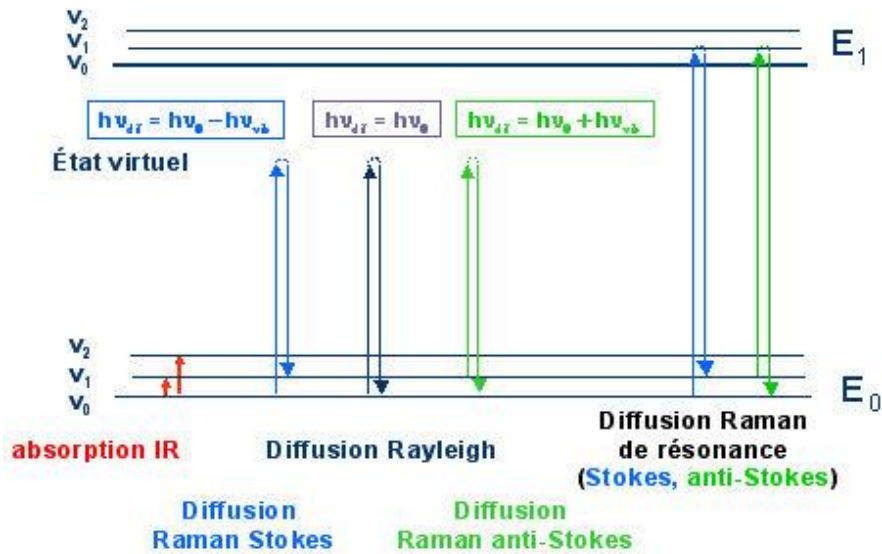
$v_2$
$v_1$
$v_0$
$E_1$

$h\nu_{d} = h\nu_{e} - h\nu_{vib}$

$h\nu_{d} = h\nu_{e}$

$h\nu_{d} = h\nu_{e} + h\nu_{vib}$

État virtuel

$v_2$
$v_1$
$v_0$
$E_0$

absorption IR

Diffusion Rayleigh

Diffusion Raman de résonance (Stokes, anti-Stokes)

Diffusion Raman Stokes

Diffusion Raman anti-Stokes